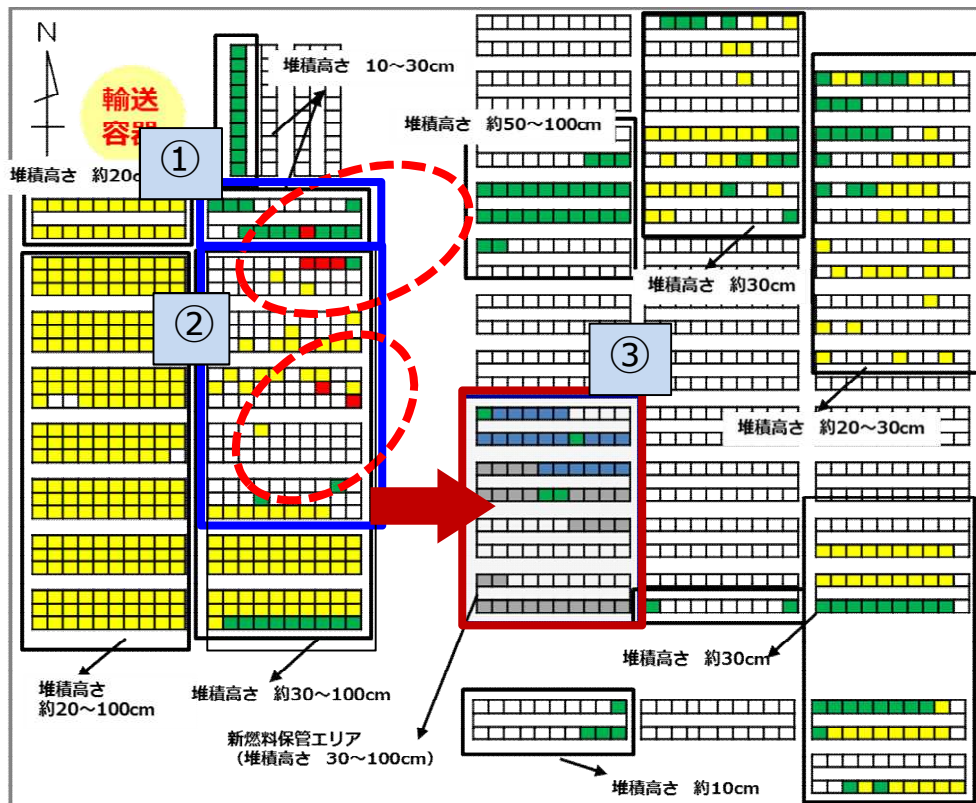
N

輸送容器

堆積高さ　10～30cm

①

堆積高さ　約20c

堆積高さ　約50～100cm

②

堆積高さ　約30cm

③

堆積高さ　約20～30cm

堆積高さ　約30cm

堆積高さ
約20～100cm

堆積高さ　約30～100cm

新燃料保管エリア
（堆積高さ　30～100cm）

堆積高さ　約10cm